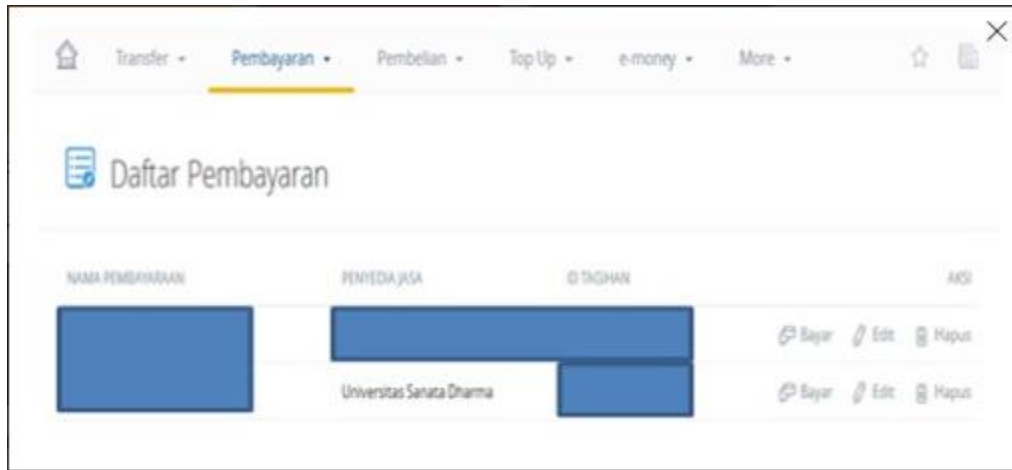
Transfer ▾ Pembayaran ▾ Pembelian ▾ Top Up ▾ e-money ▾ More ▾

Daftar Pembayaran

| NAMA PEMBAYARAN | PENYEDIA JASA | ID TAGIHAN | AKSI |
|---|---|---|---|
| | | | Bayar Edit Hapus |
| | Universitas Sanata Dharma | | Bayar Edit Hapus |